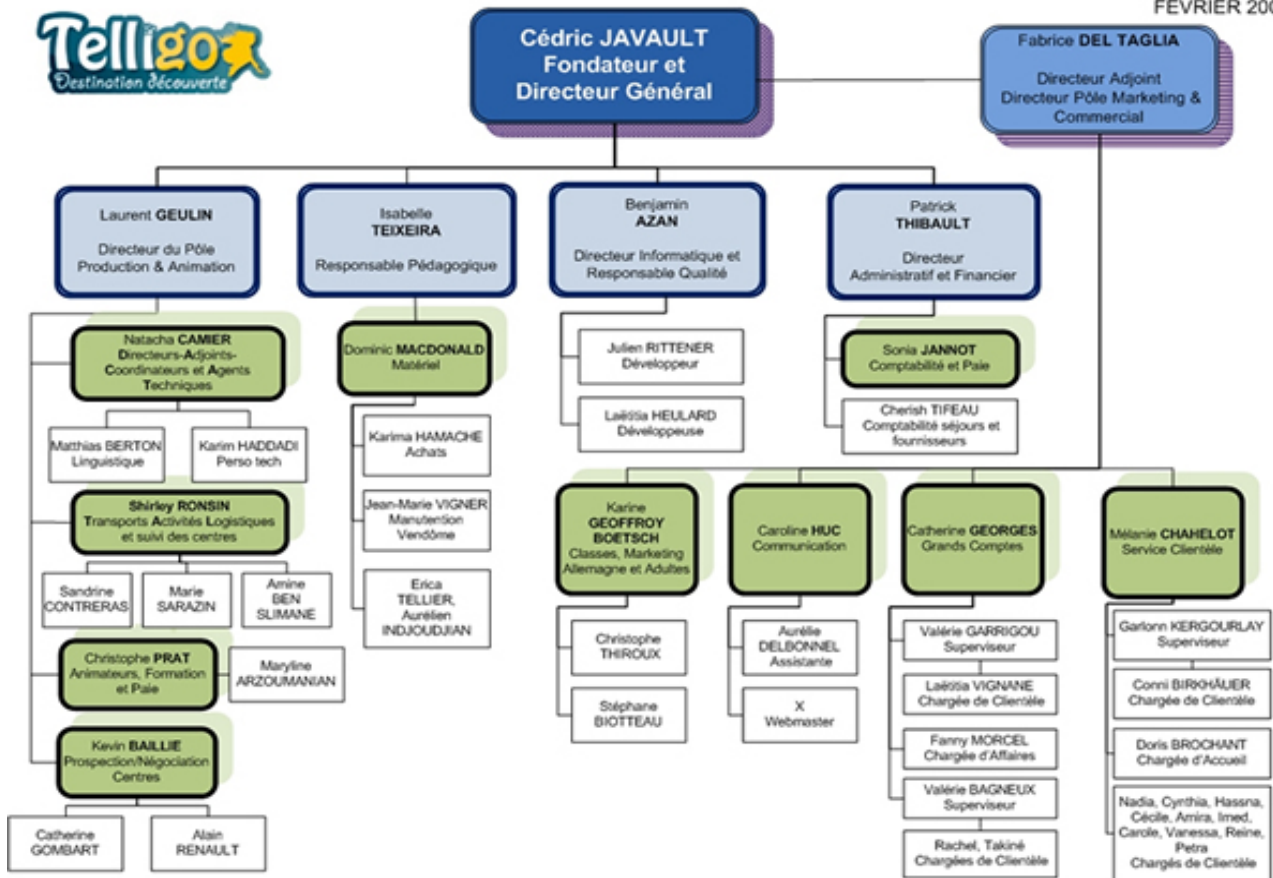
Telligo
Destination découverte

FEVRIER 20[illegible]

Cédric JAVAULT
Fondateur et
Directeur Général

Fabrice DEL TAGLIA
Directeur Adjoint
Directeur Pôle Marketing & Commercial

Laurent GEULIN
Directeur du Pôle Production & Animation

Isabelle TEIXEIRA
Responsable Pédagogique

Benjamin AZAN
Directeur Informatique et Responsable Qualité

Patrick THIBAULT
Directeur Administratif et Financier

Natacha CAMIER
Directeurs-Adjoints-Coordinateurs et Agents Techniques

Matthias BERTON
Linguistique

Karim HADDADI
Perso tech

Shirley RONSIN
Transports Activités Logistiques et suivi des centres

Sandrine CONTRERAS

Marie SARAZIN

Amine BEN SLIMANE

Christophe PRAT
Animateurs, Formation et Paie

Maryline ARZOUMANIAN

Kevin BAILLIE
Prospection/Négociation Centres

Catherine GOMBART

Alain RENAULT

Dominic MACDONALD
Matériel

Karima HAMACHE
Achats

Jean-Marie VIGNER
Manutention Vendôme

Erica TELLIER, Aurélien INDJOUDJIAN

Julien RITTENER
Développeur

Laëtitia HEULARD
Développeuse

Sonia JANNOT
Comptabilité et Paie

Cherish TIFEAU
Comptabilité séjours et fournisseurs

Karine GEOFFROY BOETSCH
Classes, Marketing Allemagne et Adultes

Christophe THIROUX

Stéphane BIOTTEAU

Caroline HUC
Communication

Aurélie DELBONNEL
Assistante

X
Webmaster

Catherine GEORGES
Grands Comptes

Valérie GARRIGOU
Superviseur

Laëtitia VIGNANE
Chargée de Clientèle

Fanny MORCEL
Chargée d'Affaires

Valérie BAGNEUX
Superviseur

Rachel, Takiné
Chargées de Clientèle

Mélanie CHAHELOT
Service Clientèle

Garlonn KERGOURLAY
Superviseur

Conni BIRKHÄUER
Chargée de Clientèle

Doris BROCHANT
Chargée d'Accueil

Nadia, Cynthia, Hassna, Cécile, Amira, Imed, Carole, Vanessa, Reine, Petra
Chargés de Clientèle